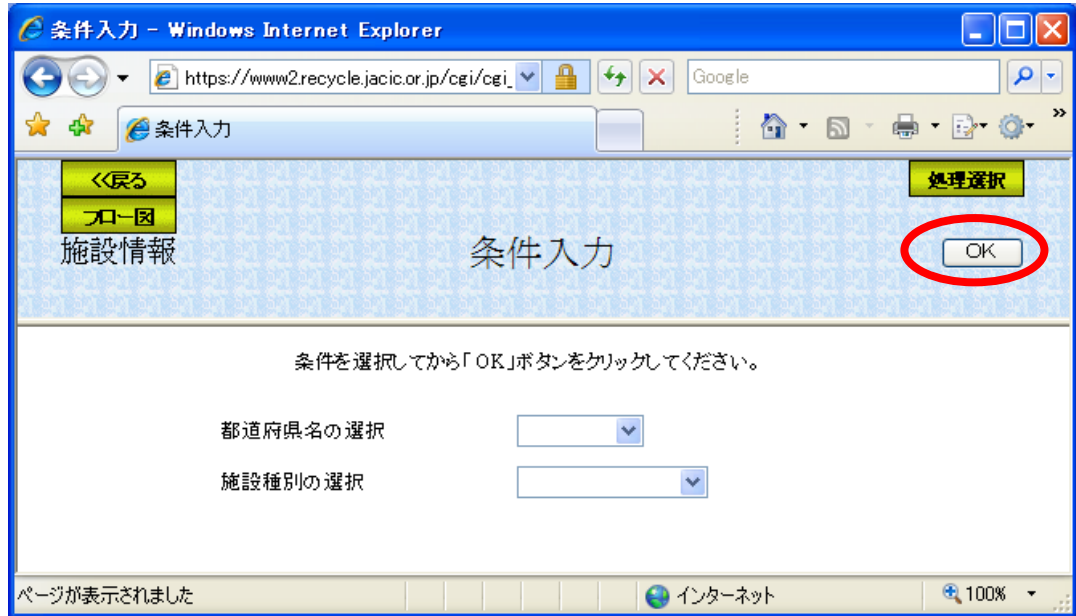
条件入力 - Windows Internet Explorer

https://www2.recycle.jacic.or.jp/cgi/cgi_

Google

条件入力

<<戻る

フロー図

処理選択

施設情報

条件入力

OK

条件を選択してから「OK」ボタンをクリックしてください。

都道府県名の選択

施設種別の選択

ページが表示されました

インターネット

100%